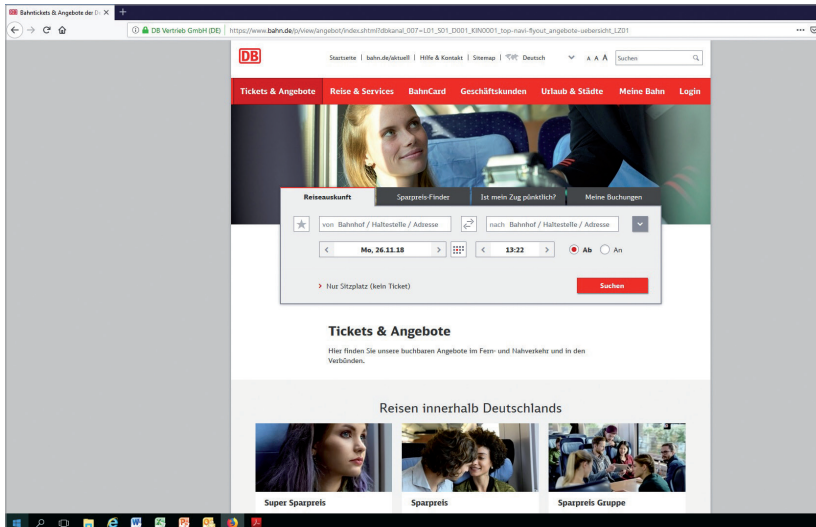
Bahntickets & Angebote der D ×
+
DB Vertrieb GmbH (DE) https://www.bahn.de/p/view/angebot/index.shtml?dbkanal_007=L01_S01_D001_KIN0001_top-navi-flyout_angebote-uebersicht_LZ01

DB
Startseite | bahn.de/aktuell | Hilfe & Kontakt | Sitemap | Deutsch A A A Suchen

Tickets & Angebote
Reise & Services
BahnCard
Geschäftskunden
Urlaub & Städte
Meine Bahn
Login

Reiseauskunft
Sparpreis-Finder
Ist mein Zug pünktlich?
Meine Buchungen

von Bahnhof / Haltestelle / Adresse
nach Bahnhof / Haltestelle / Adresse
Mo, 26.11.18
13:22
Ab
An

Nur Sitzplatz (kein Ticket)
Suchen

Tickets & Angebote
Hier finden Sie unsere buchbaren Angebote im Fern- und Nahverkehr und in den Verbünden.

Reisen innerhalb Deutschlands

Super Sparpreis
Sparpreis
Sparpreis Gruppe